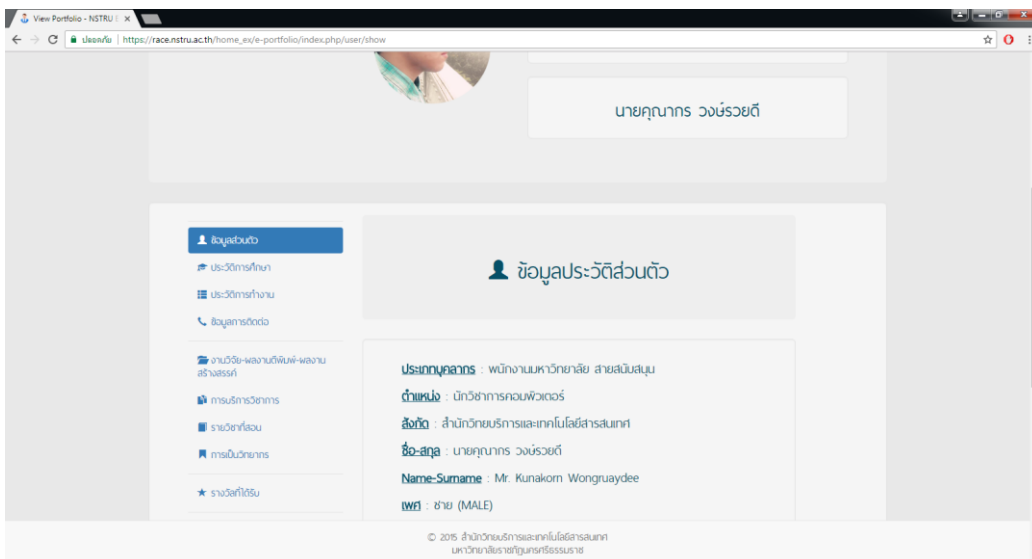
View Portfolio - NSTRU E ×

ปลอดภัย | https://race.nstru.ac.th/home_ex/e-portfolio/index.php/user/show

นายคุณากร วงษ์รวยดี

ข้อมูลส่วนตัว
ประวัติการศึกษา
ประวัติการทำงาน
ข้อมูลการติดต่อ
งานวิจัย-ผลงานตีพิมพ์-ผลงานสร้างสรรค์
การบริการวิชาการ
รายวิชาที่สอน
การเป็นวิทยากร
รางวัลที่ได้รับ

ข้อมูลประวัติส่วนตัว

ประเภทบุคลากร : พนักงานมหาวิทยาลัย สายสนับสนุน
ตำแหน่ง : นักวิชาการคอมพิวเตอร์
สังกัด : สำนักวิทยบริการและเทคโนโลยีสารสนเทศ
ชื่อ-สกุล : นายคุณากร วงษ์รวยดี
Name-Surname : Mr. Kunakorn Wongruaydee
เพศ : ชาย (MALE)

© 2015 สำนักวิทยบริการและเทคโนโลยีสารสนเทศ
มหาวิทยาลัยราชภัฏนครศรีธรรมราช